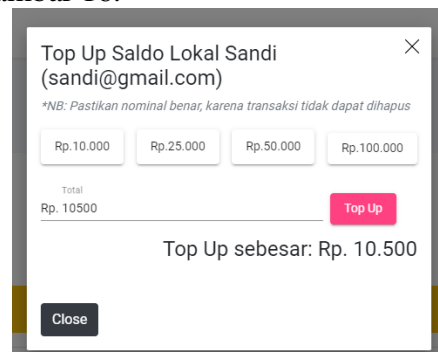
Top Up Saldo Lokal Sandi (sandi@gmail.com)

*NB: Pastikan nominal benar, karena transaksi tidak dapat dihapus

Rp.10.000
Rp.25.000
Rp.50.000
Rp.100.000

Total
Rp. 10500

Top Up

Top Up sebesar: Rp. 10.500

Close